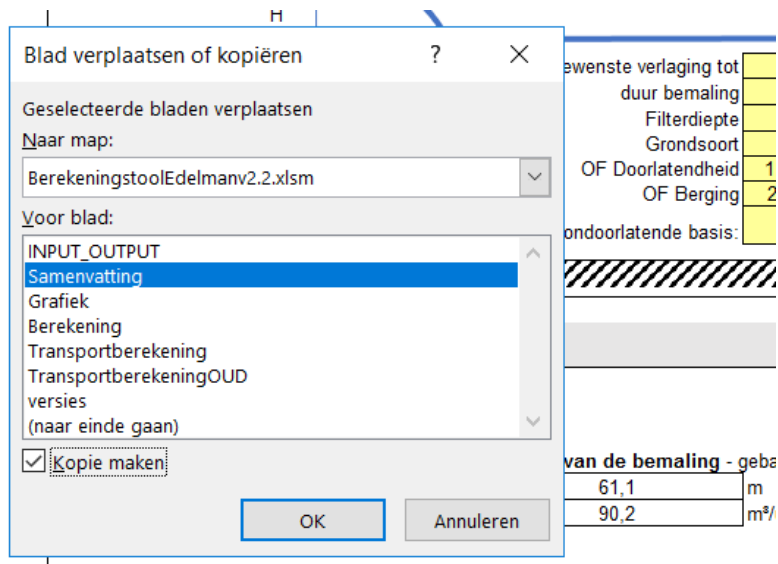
H

Blad verplaatsen of kopiëren ? ✕

Geselecteerde bladen verplaatsen

Naar map:

BerekeningstoolEdelmanv2.2.xlsm

Voor blad:

INPUT_OUTPUT
Samenvatting
Grafiek
Berekening
Transportberekening
TransportberekeningOUD
versies
(naar einde gaan)

Kopie maken

OK Annuleren

ewenste verlaging tot
duur bemaling
Filterdiepte
Grondsoort
OF Doorlatendheid 1
OF Berging 2
ondoorlatende basis:

van de bemaling - geba

| 61,1 | m |
|---|---|
| 90,2 | m³/ |